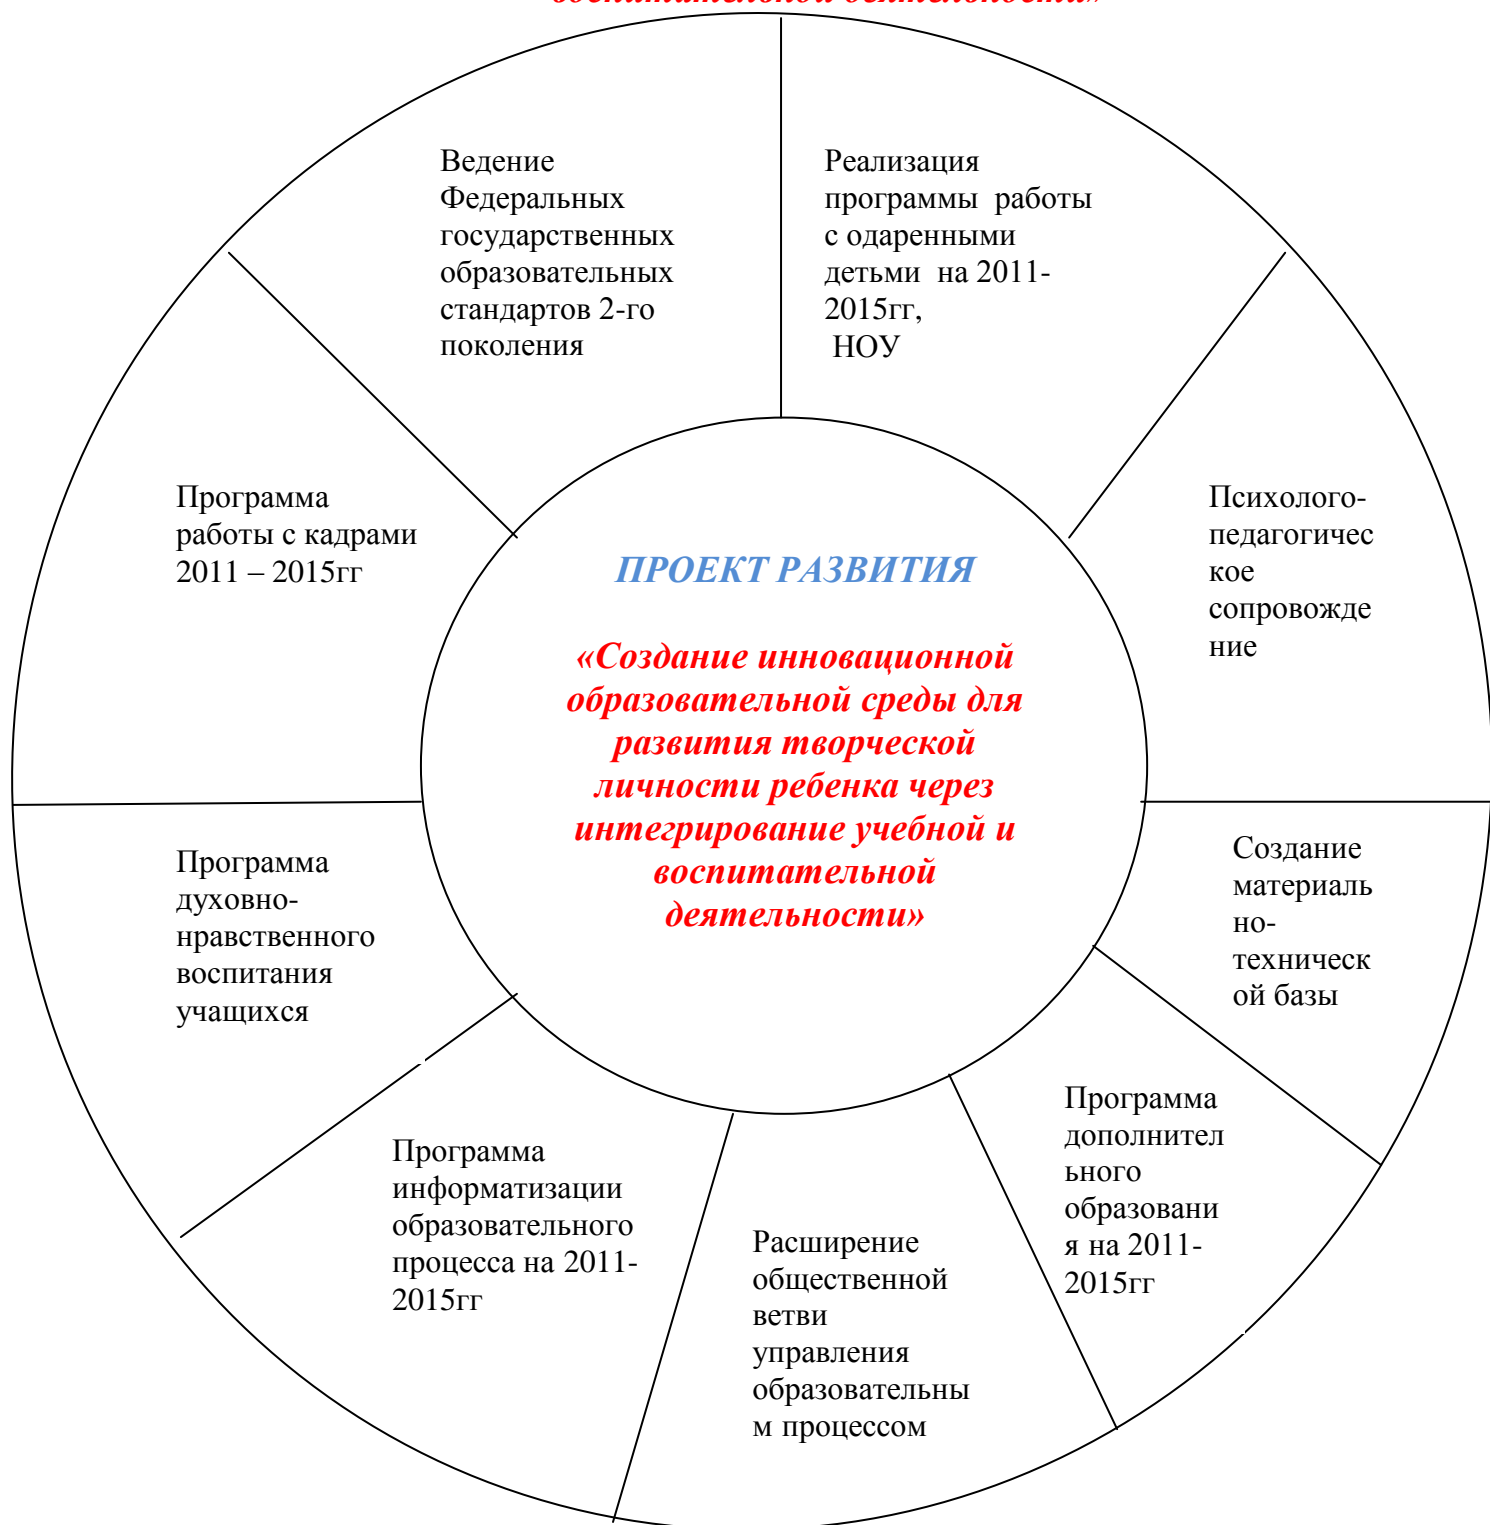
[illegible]

Ведение Федеральных государственных образовательных стандартов 2-го поколения

Реализация программы работы с одаренными детьми на 2011-2015гг, НОУ

Программа работы с кадрами 2011 – 2015гг

Психолого-педагогическое сопровождение

ПРОЕКТ РАЗВИТИЯ

«Создание инновационной образовательной среды для развития творческой личности ребенка через интегрирование учебной и воспитательной деятельности»

Программа духовно-нравственного воспитания учащихся

Создание материально-технической базы

Программа информатизации образовательного процесса на 2011-2015гг

Расширение общественной ветви управления образовательным процессом

Программа дополнительного образования на 2011-2015гг